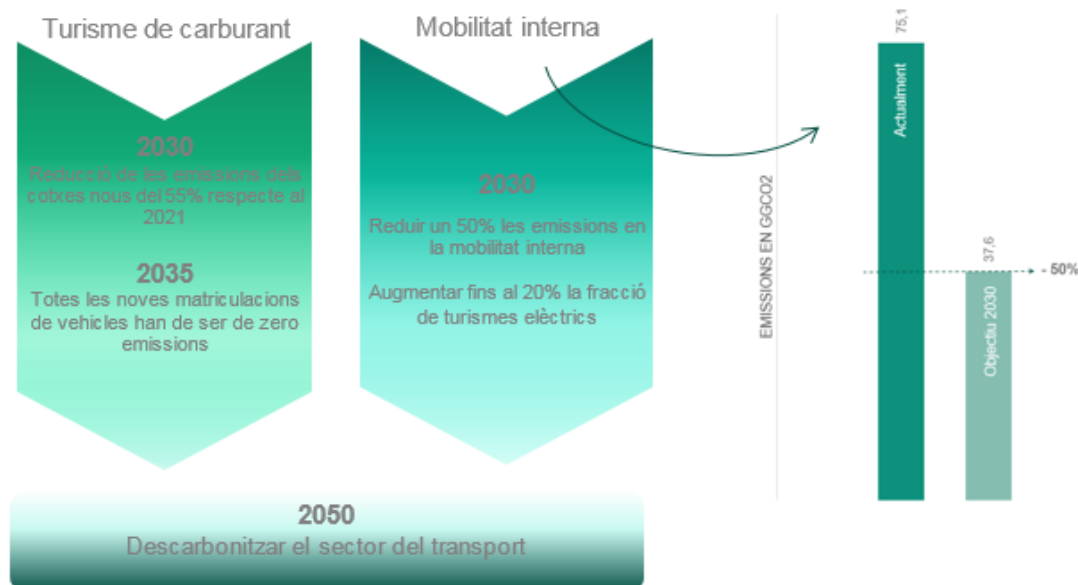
Turisme de carburant

2030
Reducció de les emissions dels cotxes nous del 55% respecte al 2021

2035
Totes les noves matriculacions de vehicles han de ser de zero emissions

Mobilitat interna

2030
Reduir un 50% les emissions en la mobilitat interna

Augmentar fins al 20% la fracció de turismes elèctrics

2050
Descarbonitzar el sector del transport

EMISSIONS EN GGCO2

75,1
Actualment

37,6
Objectiu 2030

- 50%